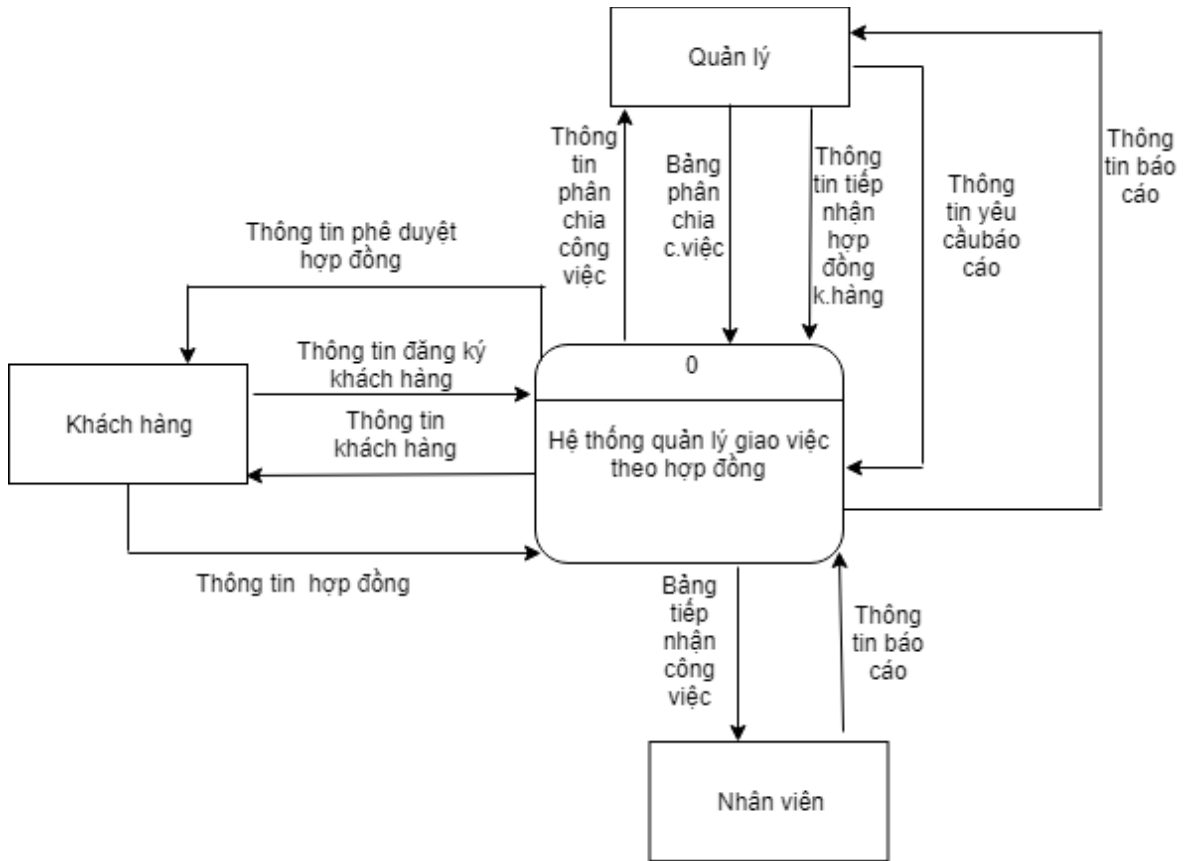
Quản lý

Thông tin phân chia công việc

Bảng phân chia c.việc

Thông tin tiếp nhận hợp đồng k.hàng

Thông tin yêu cầubáo cáo

Thông tin báo cáo

Thông tin phê duyệt hợp đồng

Thông tin đăng ký khách hàng

Thông tin khách hàng

Khách hàng

0

Hệ thống quản lý giao việc theo hợp đồng

Thông tin  hợp đồng

Bảng tiếp nhận công việc

Thông tin báo cáo

Nhân viên